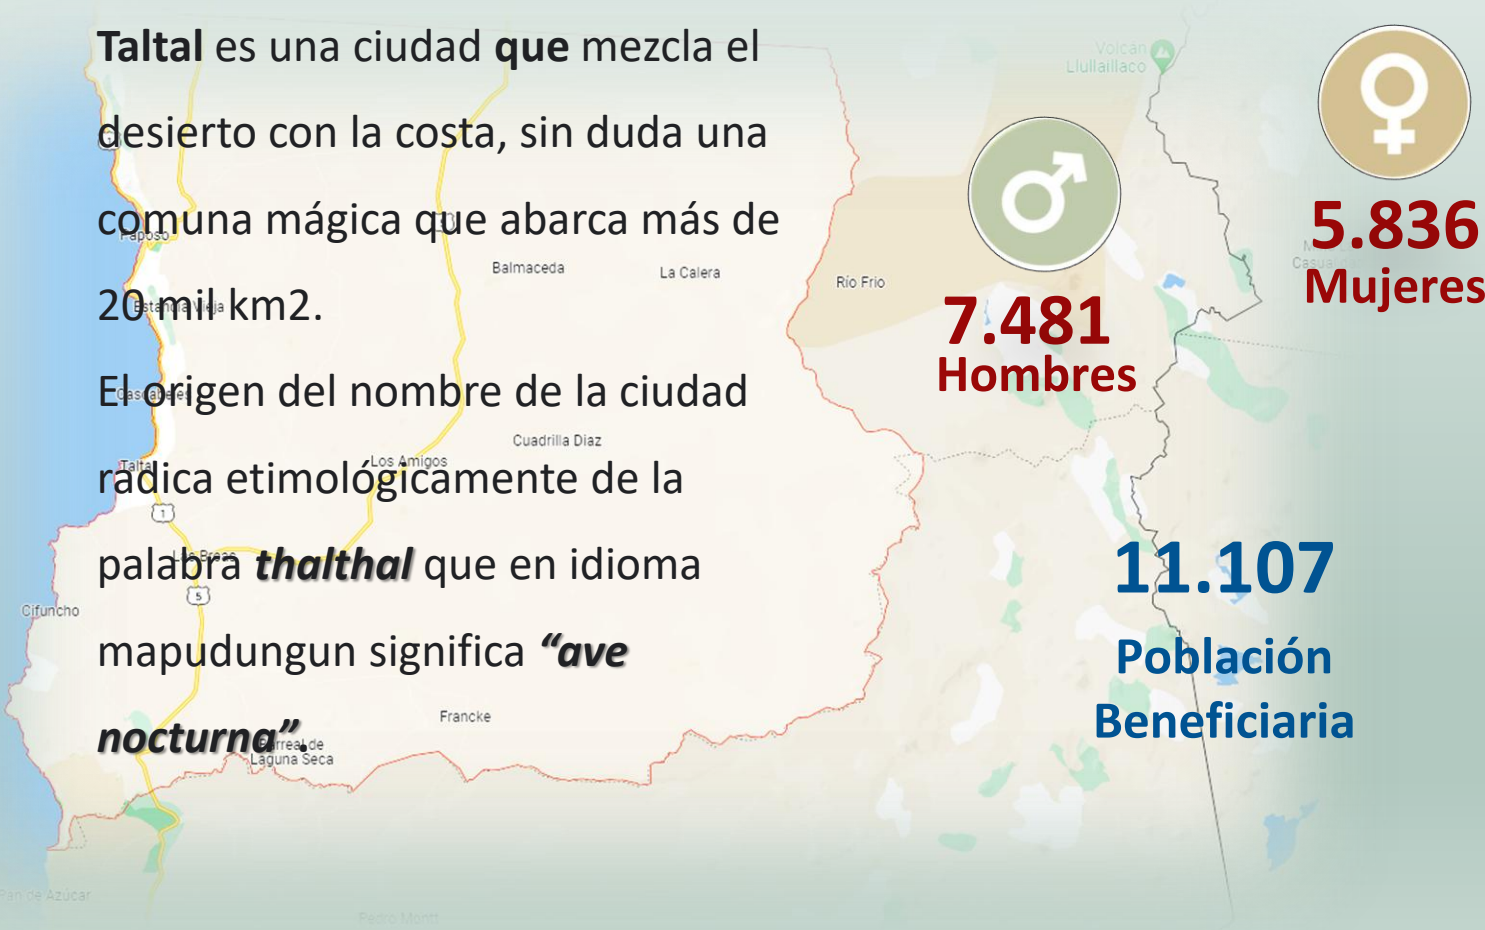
**Taltal** es una ciudad **que** mezcla el desierto con la costa, sin duda una comuna mágica que abarca más de 20 mil km2.

El origen del nombre de la ciudad radica etimológicamente de la palabra ***thalthal*** que en idioma mapudungun significa ***"ave nocturna"***.

Volcán Llullaillaco

Paposo

Balmaceda

La Calera

Río Frío

Estancia Vieja

Caleta Esmeralda

Cuadrilla Díaz

Taltal

Los Amigos

1

Las Breas

5

Cifuncho

Francke

Barreal de Laguna Seca

Pan de Azúcar

Pedro Montt

Casualidad

7.481
Hombres

5.836
Mujeres

11.107
Población Beneficiaria